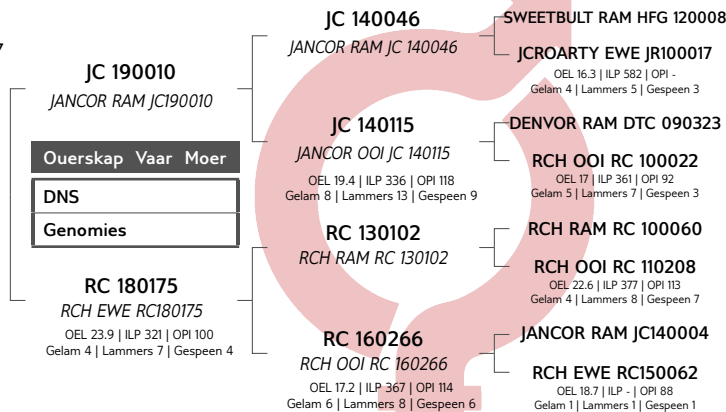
JC 190010
JANCOR RAM JC190010

Ouerskap Vaar Moer
DNS
Genomies

RC 180175
RCH EWE RC180175
OEL 23.9 | ILP 321 | OPI 100
Gelam 4 | Lammers 7 | Gespeen 4

JC 140046
JANCOR RAM JC 140046

JC 140115
JANCOR OOI JC 140115
OEL 19.4 | ILP 336 | OPI 118
Gelam 8 | Lammers 13 | Gespeen 9

RC 130102
RCH RAM RC 130102

RC 160266
RCH OOI RC 160266
OEL 17.2 | ILP 367 | OPI 114
Gelam 6 | Lammers 8 | Gespeen 6

SWEETBULT RAM HFG 120008

JCROARTY EWE JR100017
OEL 16.3 | ILP 582 | OPI -
Gelam 4 | Lammers 5 | Gespeen 3

DENVOR RAM DTC 090323

RCH OOI RC 100022
OEL 17 | ILP 361 | OPI 92
Gelam 5 | Lammers 7 | Gespeen 3

RCH RAM RC 100060

RCH OOI RC 110208
OEL 22.6 | ILP 377 | OPI 113
Gelam 4 | Lammers 8 | Gespeen 7

JANCOR RAM JC140004

RCH EWE RC150062
OEL 18.7 | ILP - | OPI 88
Gelam 1 | Lammers 1 | Gespeen 1